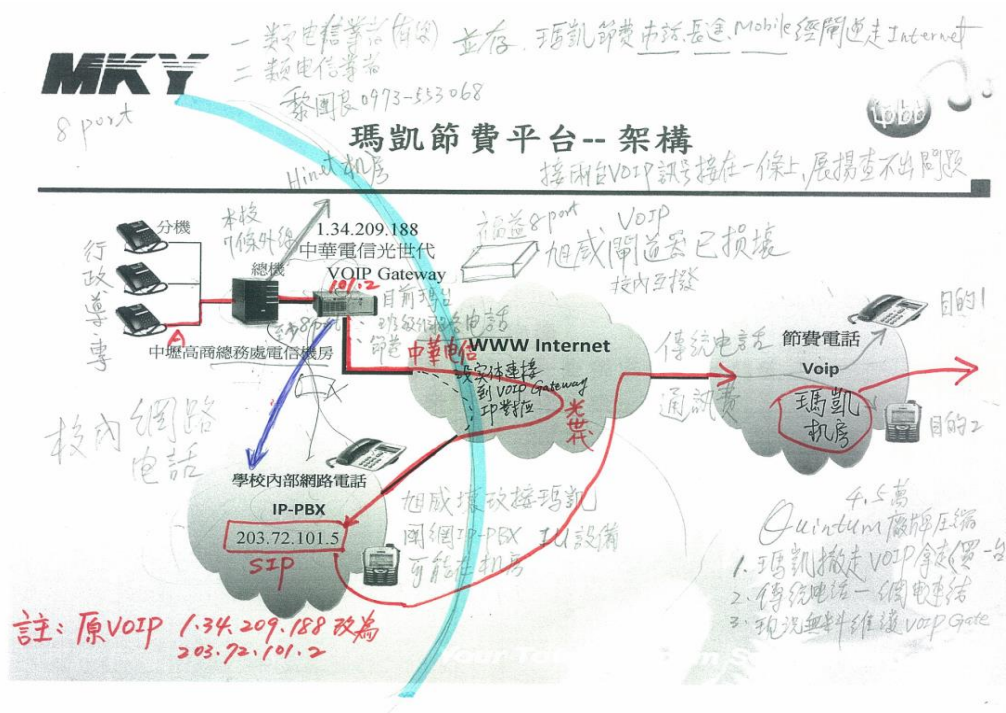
MKY

一 數位電信業者(中華)
二 類電信業者
黎國良 0973-553068

並存 瑪凱節費市話,長途,Mobile經閘道走Internet

8 port

Lobo

瑪凱節費平台-- 架構

Hinet机房

接兩台VOIP訊號接在一條上,展揚查不出問題

分機
本校 7條外線
1.34.209.188
中華電信光世代
VOIP Gateway
101.2
目前現在
路總機傳市話
節費

通道8 port
VOIP
旭威閘道器已損壞
校內互撥

行政專專
總機
中壢高商總務處電信機房
8 port

中華電信
WWW Internet
以實体連接到VOIP Gateway IP對應
光世

傳統電話
通訊費
節費電話
Voip
瑪凱机房
目的1
目的2

校內網路電話

學校內部網路電話
IP-PBX
203.72.101.5
SIP

旭威撥放搖瑪凱
開網IP-PBX IU設備
可能在机房

4.5萬
Quintum廠牌壓縮
1. 瑪凱撤走VOIP會支付一台
2. 傳統電話一個電話
3. 現況無料維護 VoIP Gate

註:原VOIP 1.34.209.188 改為 203.72.101.2